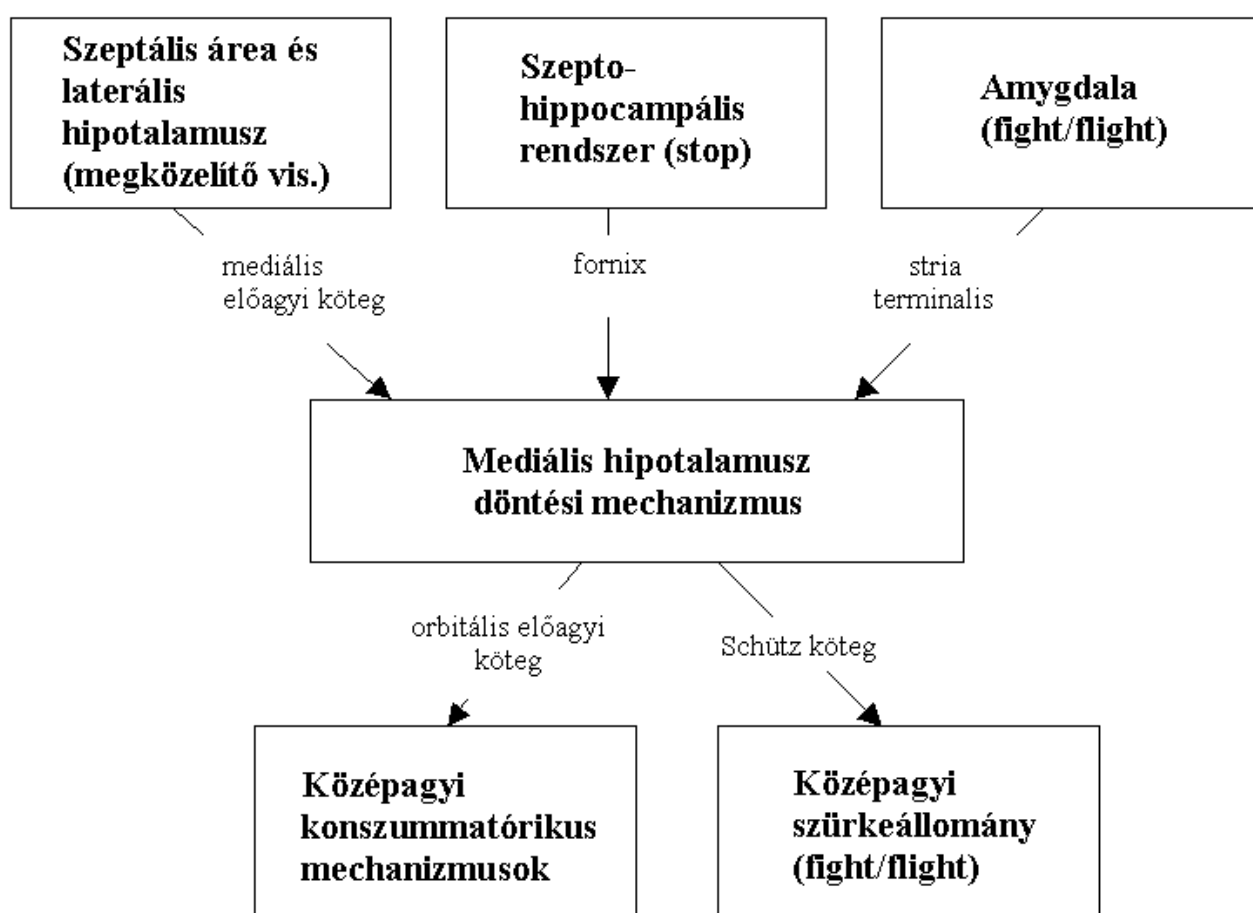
Szeptális área és laterális hipotalamusz (megközelítő vis.)

Szepto-hippocampális rendszer (stop)

Amygdala (fight/flight)

mediális előagyi köteg

fornix

stria terminalis

Mediális hipotalamusz döntési mechanizmus

orbitális előagyi köteg

Schütz köteg

Középagyi konszummatórikus mechanizmusok

Középagyi szürkeállomány (fight/flight)